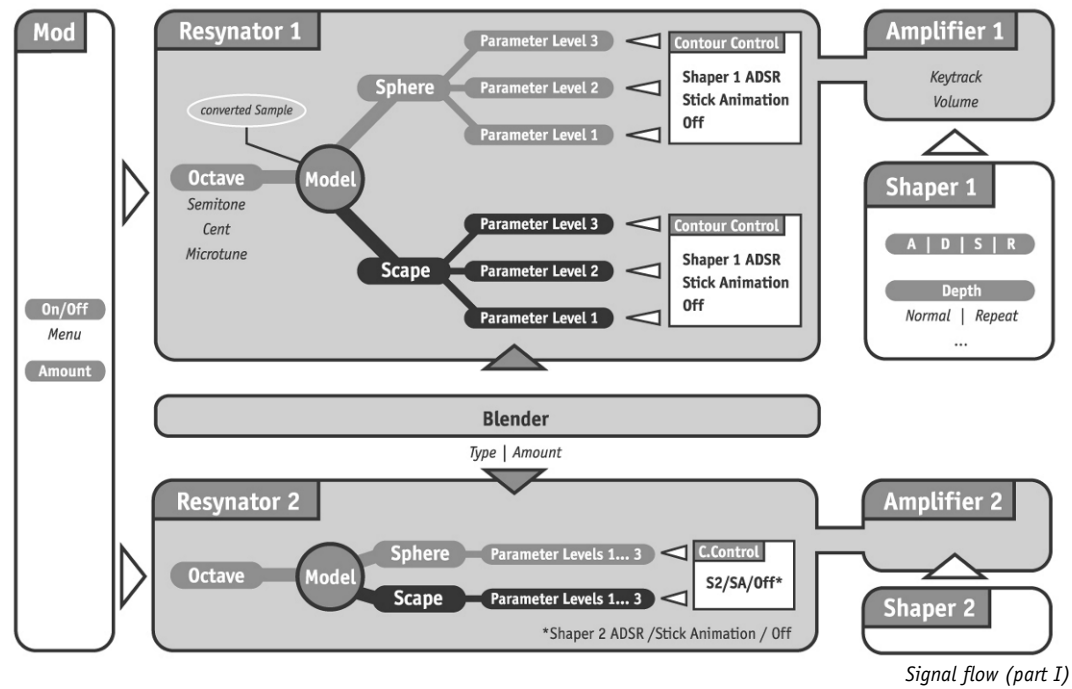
Mod

On/Off
Menu

Amount

Resynator 1

converted Sample

Octave
Semitone
Cent
Microtune

Model

Sphere

Parameter Level 3
Parameter Level 2
Parameter Level 1

Contour Control
Shaper 1 ADSR
Stick Animation
Off

Scape

Parameter Level 3
Parameter Level 2
Parameter Level 1

Contour Control
Shaper 1 ADSR
Stick Animation
Off

Amplifier 1
Keytrack
Volume

Shaper 1
A | D | S | R
Depth
Normal | Repeat
...

Blender
Type | Amount

Resynator 2

Octave

Model

Sphere
Parameter Levels 1... 3

Scape
Parameter Levels 1... 3

C.Control
S2/SA/Off*

*Shaper 2 ADSR /Stick Animation / Off

Amplifier 2

Shaper 2

Signal flow (part I)